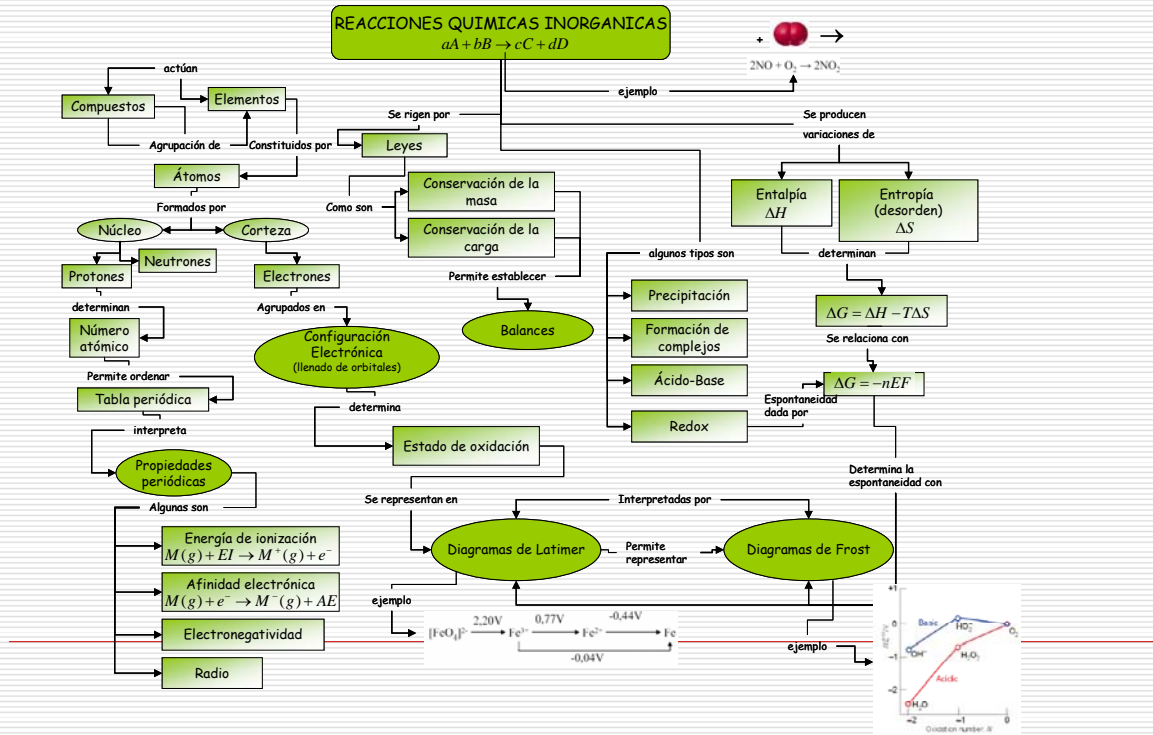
REACCIONES QUIMICAS INORGANICAS
$aA + bB \rightarrow cC + dD$

+ →
$2NO + O_2 \rightarrow 2NO_2$

ejemplo

actúan
Compuestos
Elementos
Agrupación de
Constituidos por
Se rigen por
Leyes
Átomos
Formados por
Núcleo
Corteza
Protones
Neutrones
Electrones
determinan
Número atómico
Permite ordenar
Tabla periódica
interpreta
Propiedades periódicas
Algunas son
Energía de ionización
$M(g) + EI \rightarrow M^{+}(g) + e^{-}$
Afinidad electrónica
$M(g) + e^{-} \rightarrow M^{-}(g) + AE$
Electronegatividad
Radio

Como son
Conservación de la masa
Conservación de la carga
Permite establecer
Balances
Agrupados en
Configuración Electrónica
(llenado de orbitales)
determina
Estado de oxidación
Se representan en
Diagramas de Latimer
Permite representar
Diagramas de Frost
Interpretadas por
ejemplo
$[FeO_4]^{2-}$ 2,20V $Fe^{3+}$ 0,77V $Fe^{2+}$ -0,44V Fe
-0,04V

algunos tipos son
Precipitación
Formación de complejos
Ácido-Base
Redox
Espontaneidad dada por

Se producen
variaciones de
Entalpía
$\Delta H$
Entropía
(desorden)
$\Delta S$
determinan
$\Delta G = \Delta H - T\Delta S$
Se relaciona con
$\Delta G = -nEF$
Determina la espontaneidad con

ejemplo
Basic
$HO_2^-$
$OH^-$
$O_2$
$H_2O_2$
Acidic
$H_2O$
-2 -1 0
Oxidation number, N